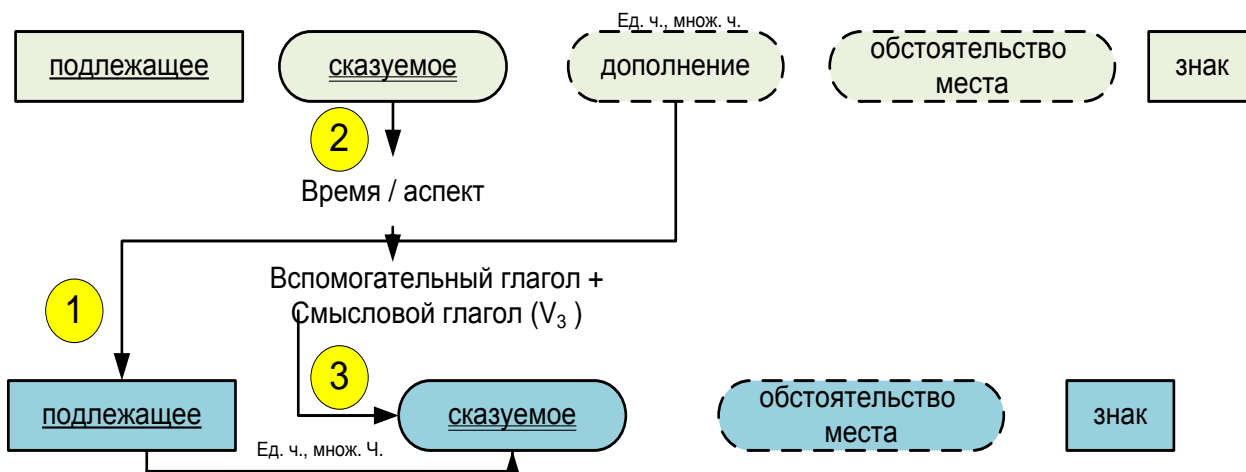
подлежащее

сказуемое

Ед. ч., множ. ч.

дополнение

обстоятельство места

знак

2

Время / аспект

Вспомогательный глагол + Смысловой глагол ($V_3$ )

1

3

подлежащее

сказуемое

обстоятельство места

знак

Ед. ч., множ. Ч.